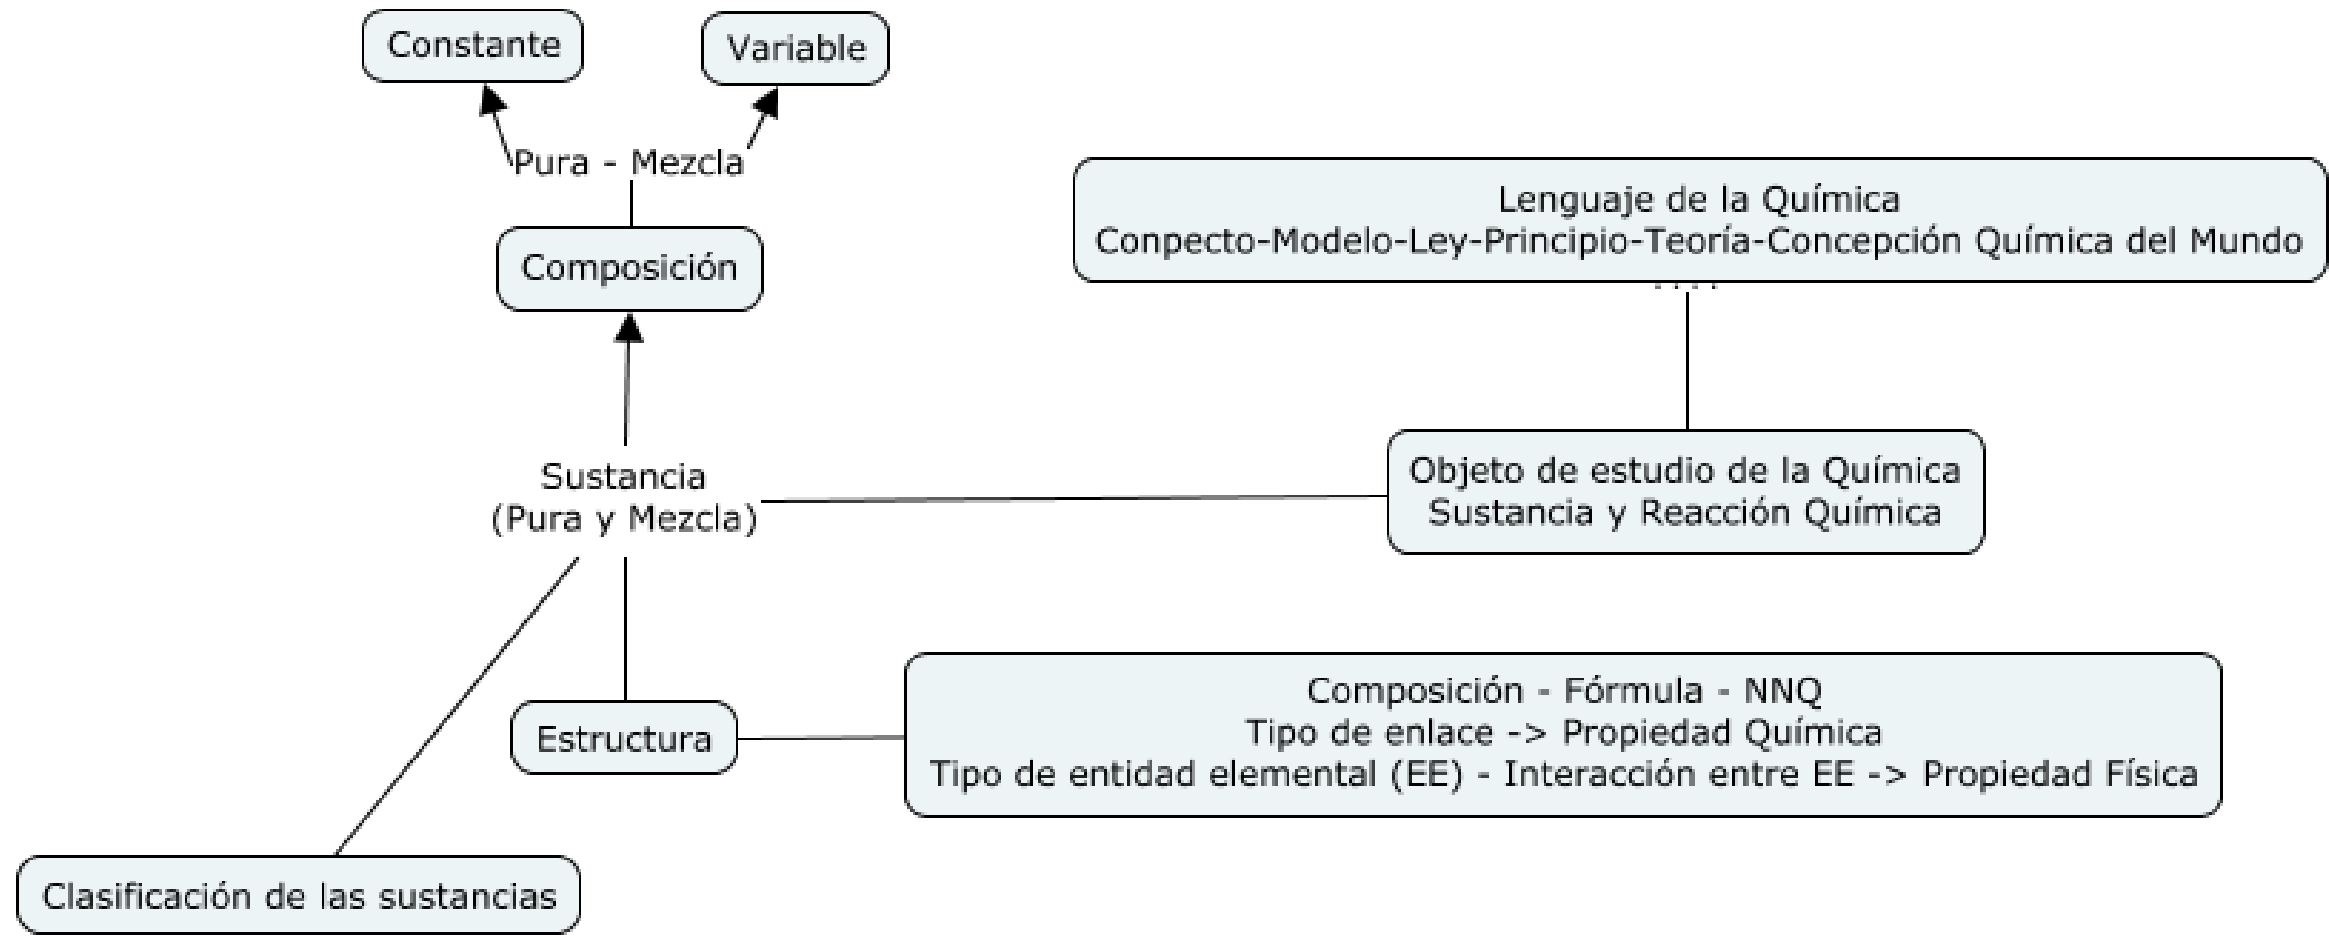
Constante

Variable

Pura - Mezcla

Composición

Lenguaje de la Química
Conpecto-Modelo-Ley-Principio-Teoría-Concepción Química del Mundo
....

Sustancia
(Pura y Mezcla)

Objeto de estudio de la Química
Sustancia y Reacción Química

Composición - Fórmula - NNQ
Tipo de enlace -> Propiedad Química
Tipo de entidad elemental (EE) - Interacción entre EE -> Propiedad Física

Estructura

Clasificación de las sustancias